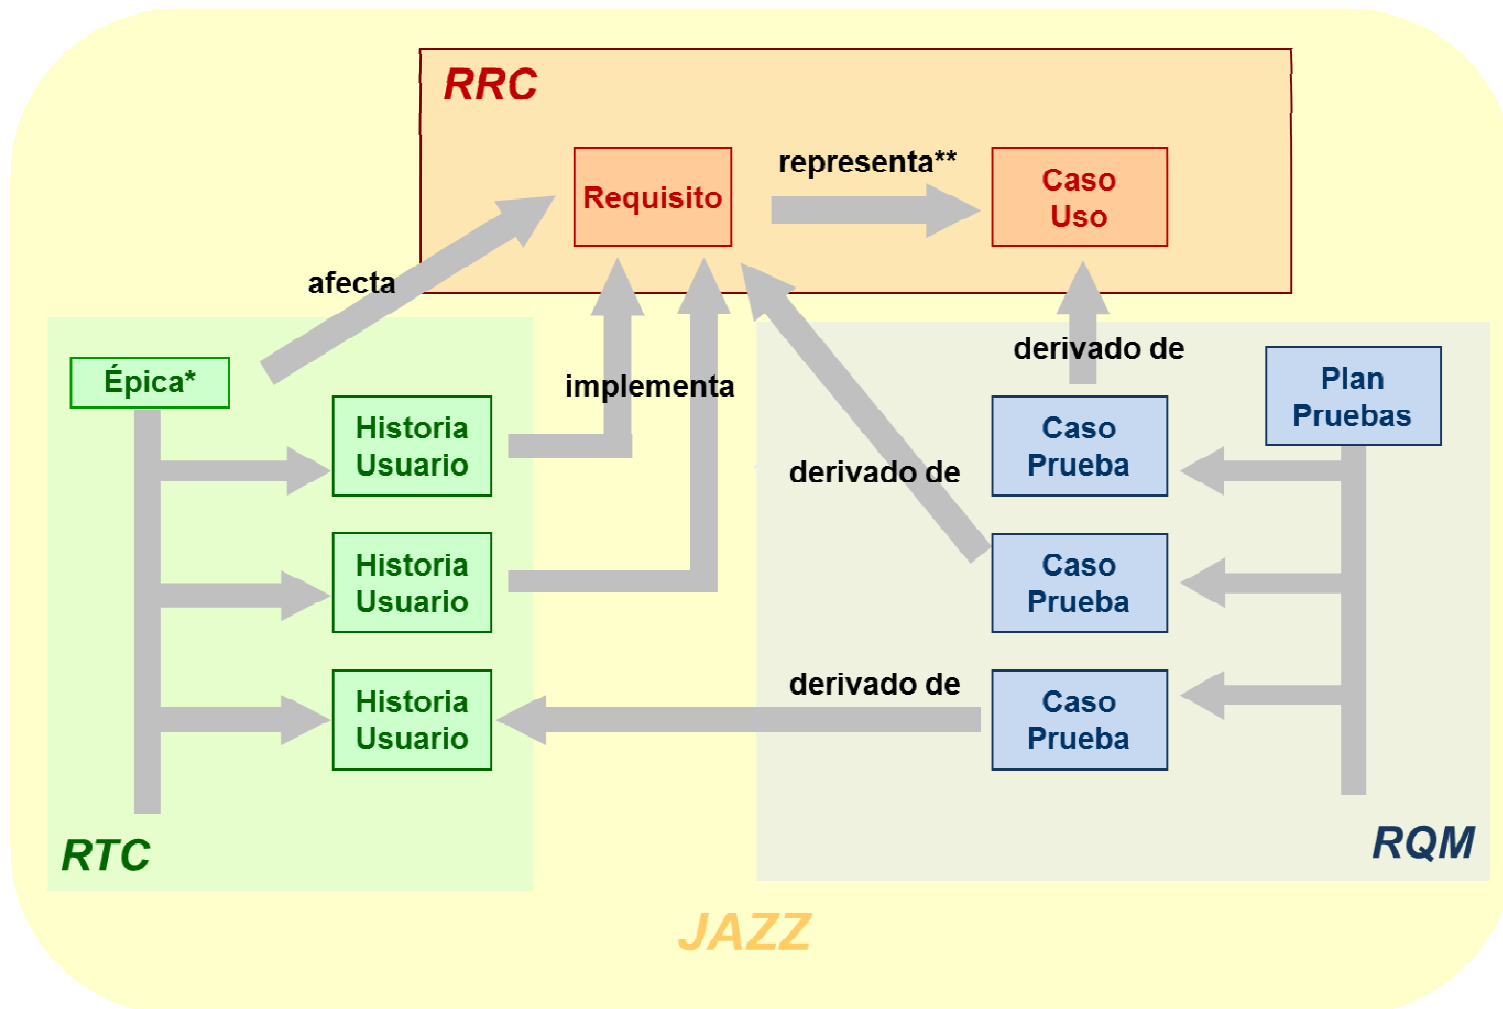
RRC

Requisito

representa**

Caso Uso

afecta

Épica*

Historia Usuario

implementa

Historia Usuario

Historia Usuario

derivado de

Plan Pruebas

Caso Prueba

derivado de

Caso Prueba

derivado de

Caso Prueba

RTC

RQM

JAZZ